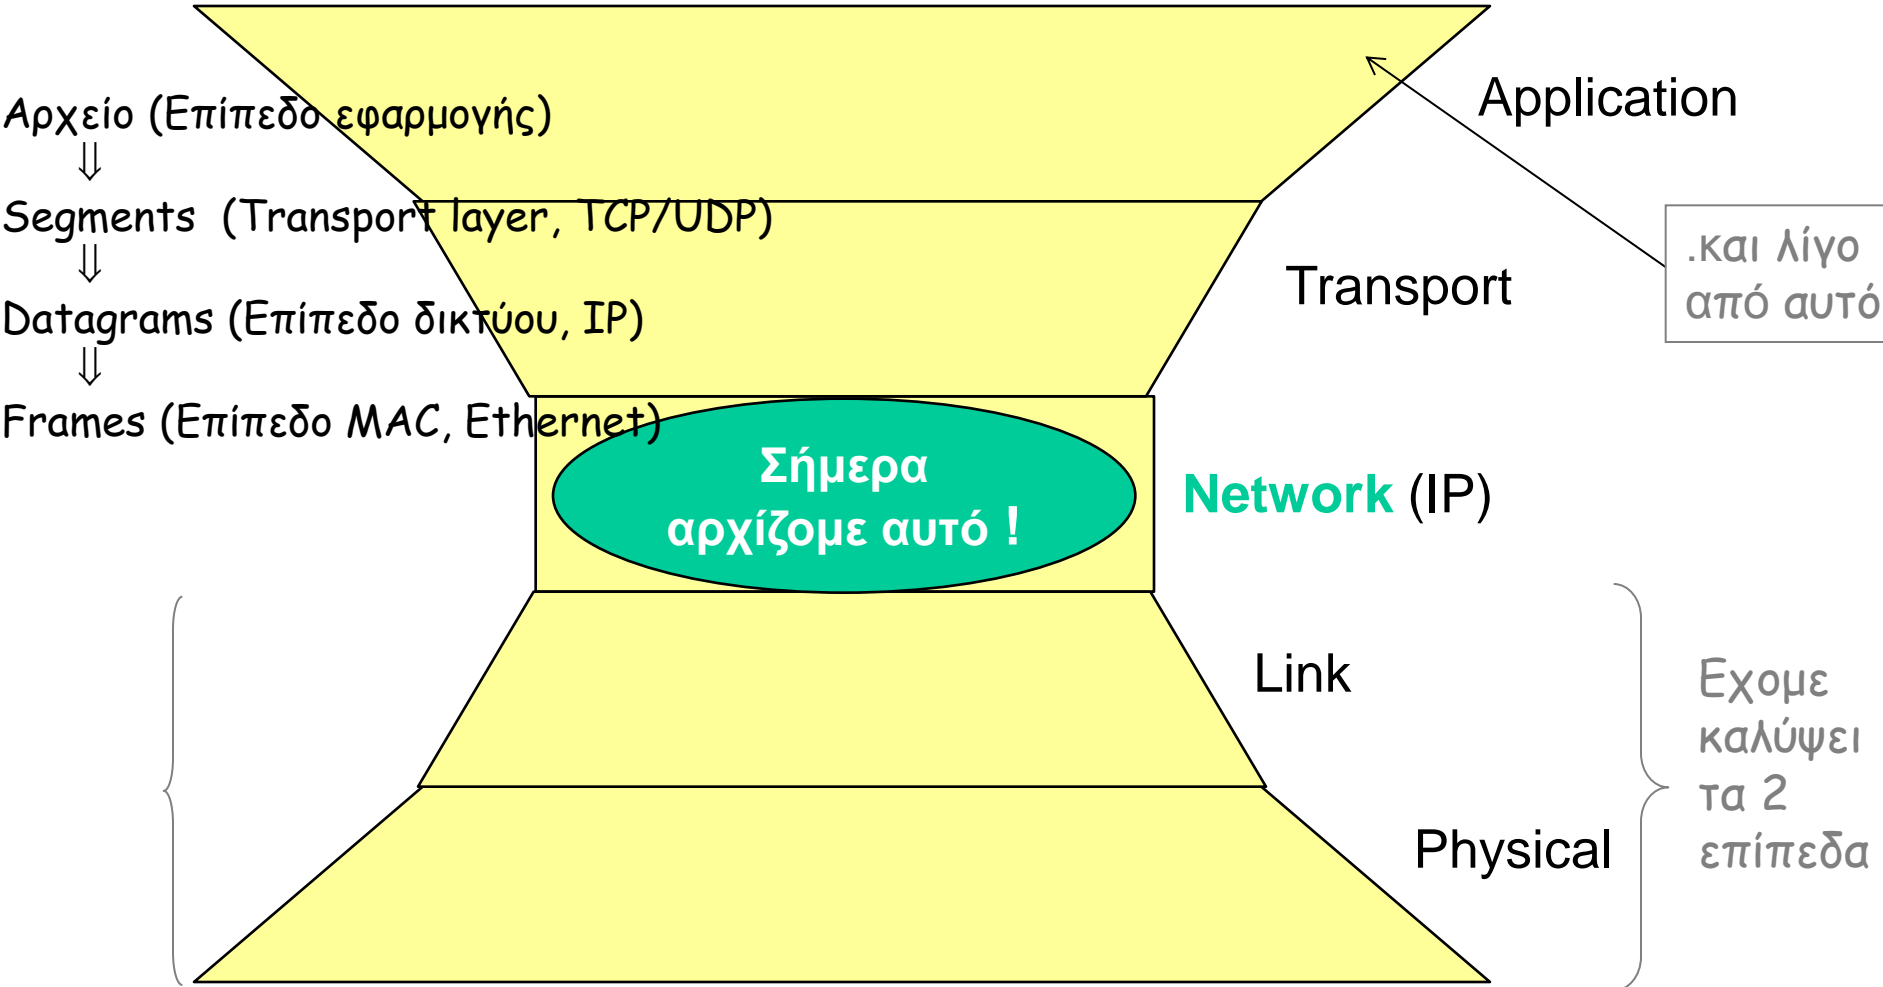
Αρχείο (Επίπεδο εφαρμογής)
⇓
Segments (Transport layer, TCP/UDP)
⇓
Datagrams (Επίπεδο δικτύου, IP)
⇓
Frames (Επίπεδο MAC, Ethernet)

Application

.και λίγο από αυτό

Transport

Σήμερα αρχίζομε αυτό !

Network (IP)

Link

Physical

Εχομε καλύψει τα 2 επίπεδα